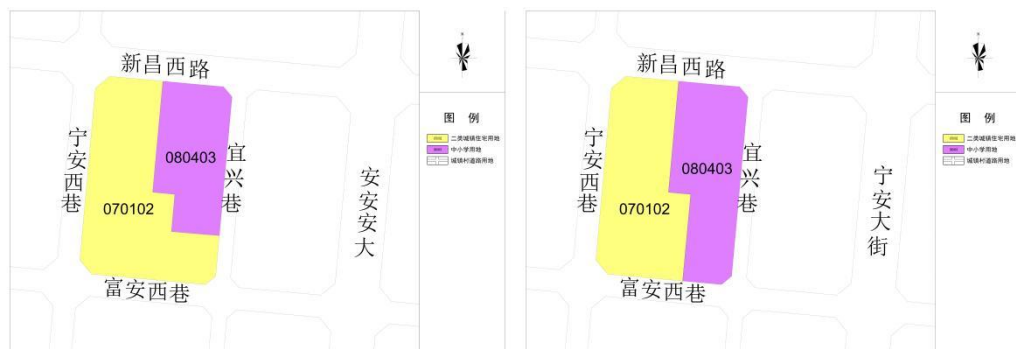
新昌西路

宁安西巷

080403

宜兴巷

070102

安安安大

富安西巷

图例

二类城镇住宅用地

中小学用地

城镇村道路用地

新昌西路

宁安西巷

080403

宜兴巷

070102

宁安大街

富安西巷

图例

二类城镇住宅用地

中小学用地

城镇村道路用地